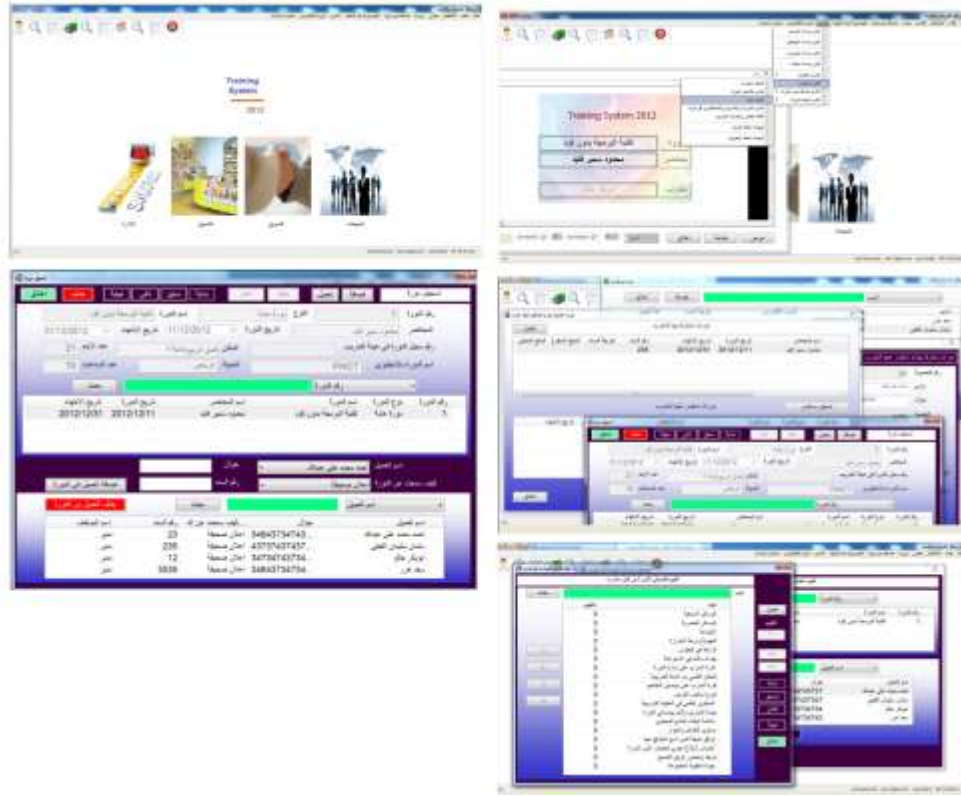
Training System
2012

Training System 2012

كلية البرمجة بدون كود

محمود سمير الليه

التطبيقات

2012/12/11
2012/12/31
كلية البرمجة بدون كود
محمود سمير الليه
دورة عامة
1

محمد محمد علي عبدالله
احمد علي
23
235
12
5556
34843734743
43737437437
34734743734
34843734754
اعمال صحفية
اعمال صحفية
اعمال صحفية
اعمال صحفية

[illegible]